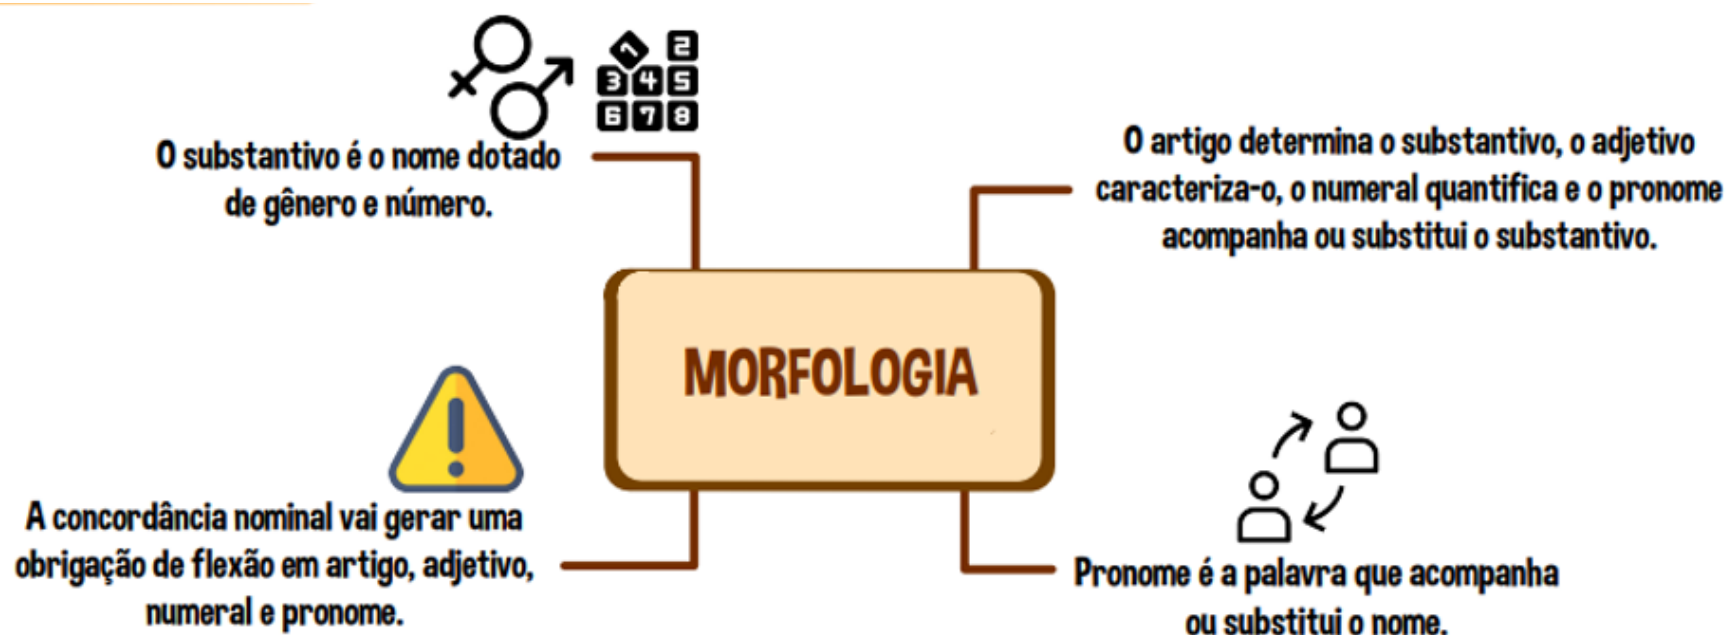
1 2
3 4 5
6 7 8

O substantivo é o nome dotado de gênero e número.

O artigo determina o substantivo, o adjetivo caracteriza-o, o numeral quantifica e o pronome acompanha ou substitui o substantivo.

MORFOLOGIA

A concordância nominal vai gerar uma obrigação de flexão em artigo, adjetivo, numeral e pronome.

Pronome é a palavra que acompanha ou substitui o nome.